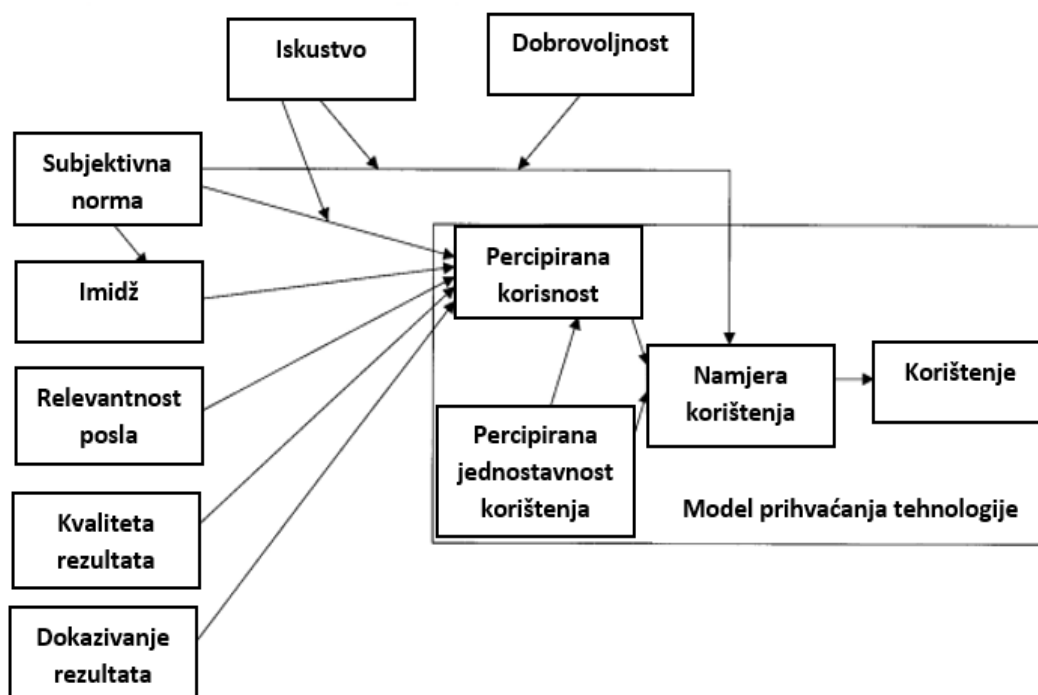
Iskustvo

Dobrovoljnost

Subjektivna norma

Imidž

Relevantnost posla

Kvaliteta rezultata

Dokazivanje rezultata

Percipirana korisnost

Namjera korištenja

Korištenje

Percipirana jednostavnost korištenja

Model prihvaćanja tehnologije